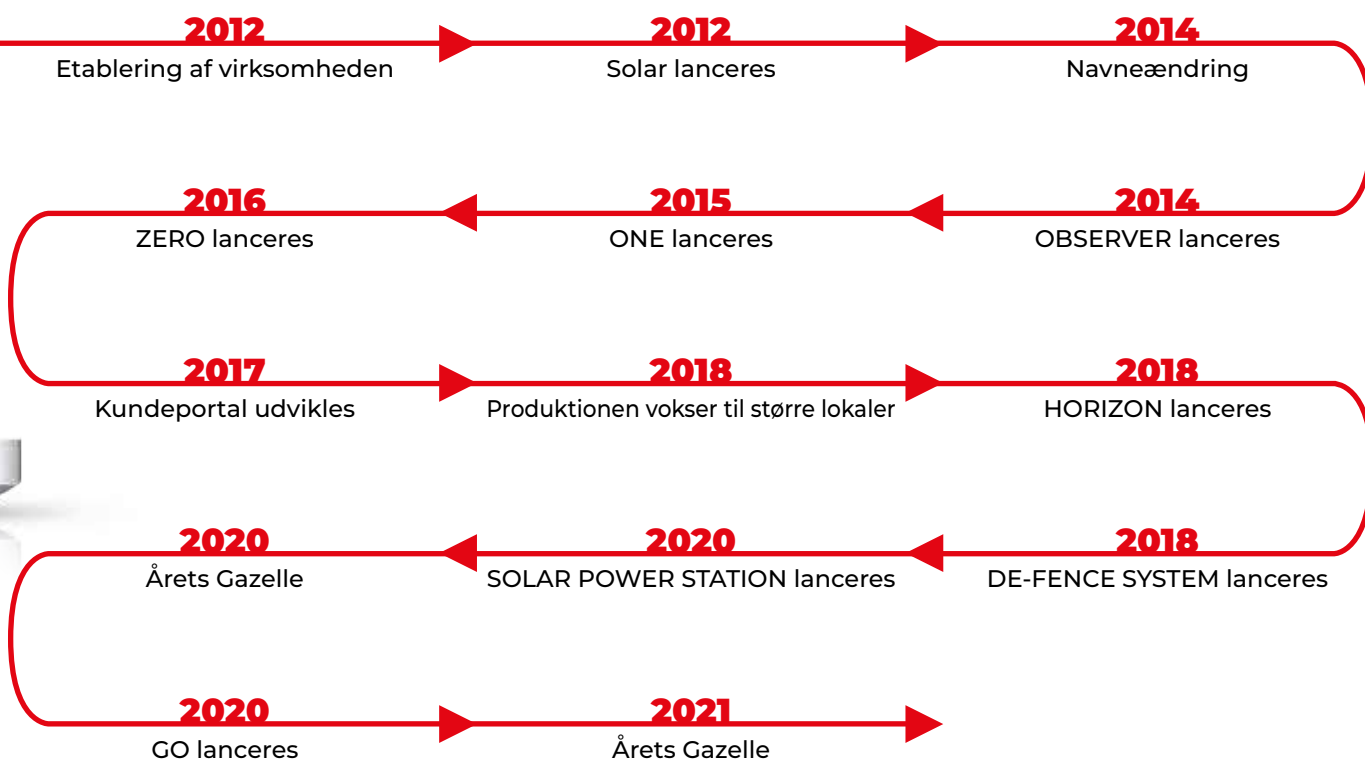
2012
Etablering af virksomheden

2012
Solar lanceres

2014
Navneændring

2014
OBSERVER lanceres

2015
ONE lanceres

2016
ZERO lanceres

2017
Kundeportal udvikles

2018
Produktionen vokser til større lokaler

2018
HORIZON lanceres

2018
DE-FENCE SYSTEM lanceres

2020
SOLAR POWER STATION lanceres

2020
Årets Gazelle

2020
GO lanceres

2021
Årets Gazelle